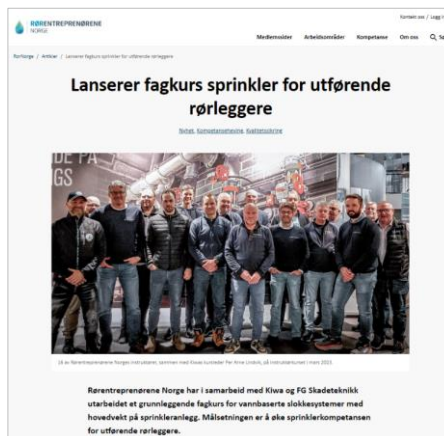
RØRENTREPRENØRENE NORGE

Kontakt oss / Logg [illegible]

Medlemssider Arbeidsområder Kompetanse Om oss Q S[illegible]

Rørforge / Artikler / Lanserer fagkurs sprinkler for utførende rørleggere

Lanserer fagkurs sprinkler for utførende rørleggere

Nyhet, Kompetanseutvikling, Kvalitetssikring

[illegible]

Rørentreprenørene Norge har i samarbeid med Kiwa og FG Skadeteknikk utarbeidet et grunnleggende fagkurs for vannbaserte slokkesystemer med hovedvekt på sprinkleranlegg. Målsetningen er å øke sprinklerkompetansen for utførende rørleggere.